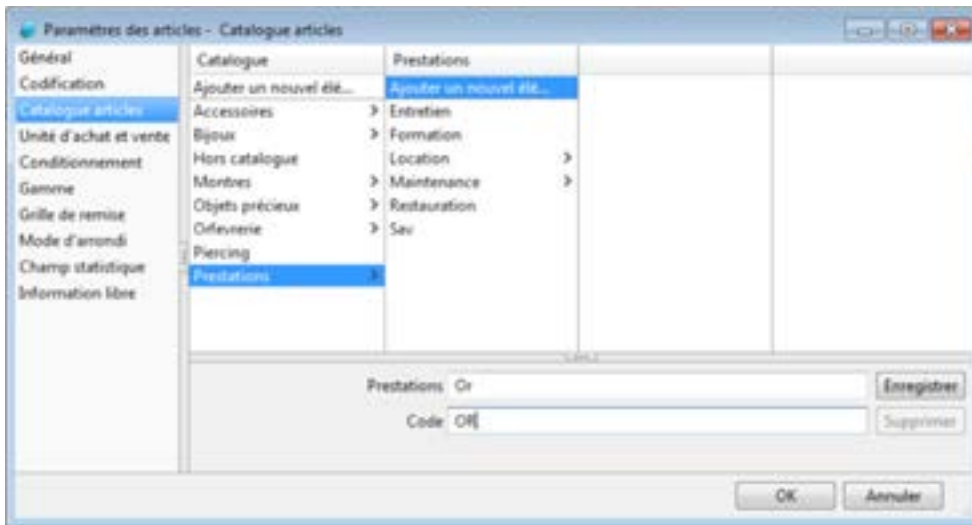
Paramètres des articles - Catalogue articles

Général
Codification
Catalogue articles
Unité d'achat et vente
Conditionnement
Gamme
Grille de remise
Mode d'arrondi
Champ statistique
Information libre

Catalogue
Ajouter un nouvel élé...
Accessoires >
Bijoux >
Hors catalogue
Montres >
Objets précieux >
Orfevrerie >
Piercing
Prestations >

Prestations
Ajouter un nouvel élé...
Entretien
Formation
Location >
Maintenance >
Restauration
Sav

Prestations Or
Enregistrer
Code OR
Supprimer

OK
Annuler